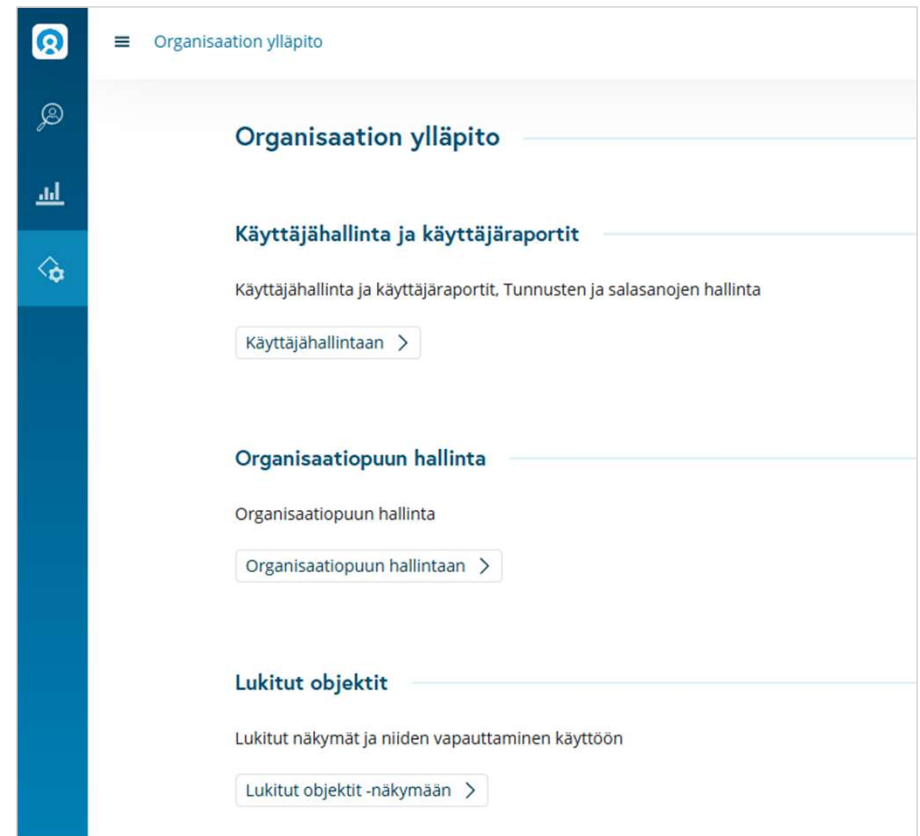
Organisaation ylläpito

Organisaation ylläpito

Käyttäjähallinta ja käyttäjäraportit

Käyttäjähallinta ja käyttäjäraportit, Tunnusten ja salasanojen hallinta

Käyttäjähallintaan >

Organisaatiopuun hallinta

Organisaatiopuun hallinta

Organisaatiopuun hallintaan >

Lukitut objektit

Lukitut näkymät ja niiden vapauttaminen käyttöön

Lukitut objektit -näkymään >